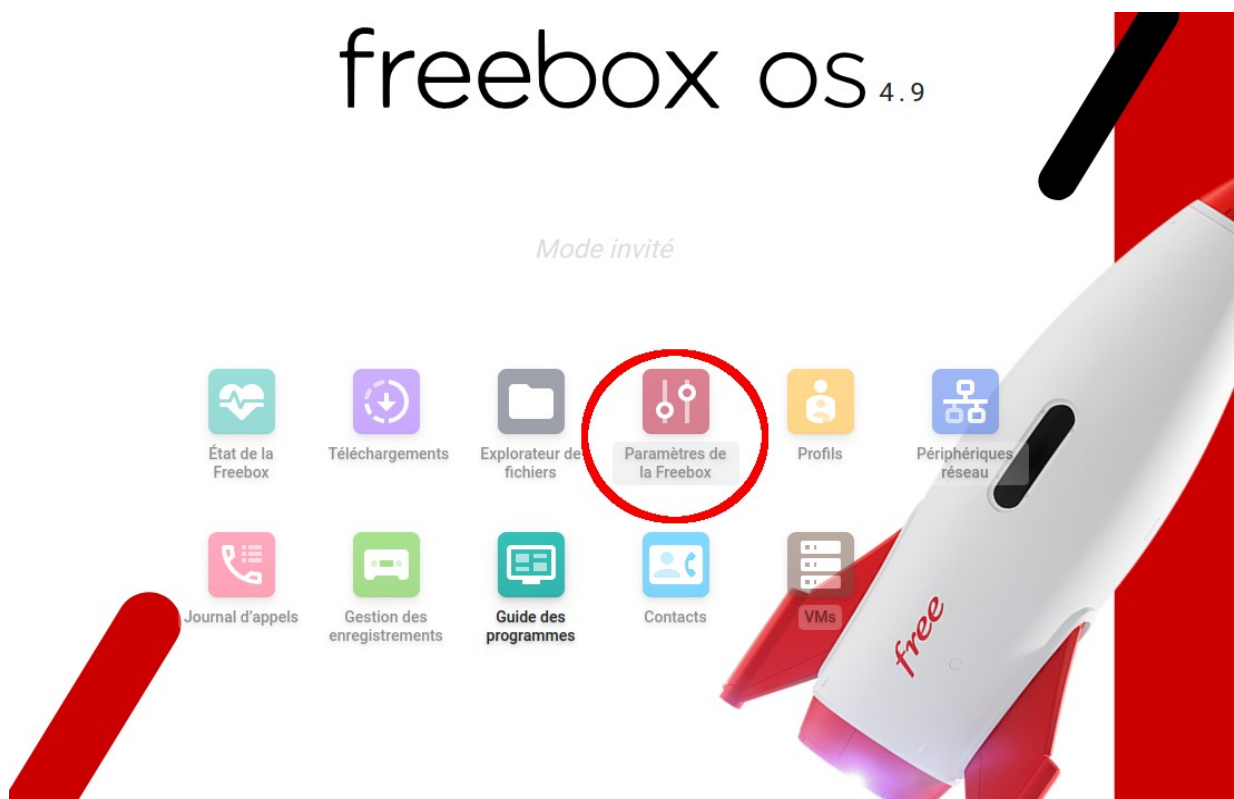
freebox os 4.9

Mode invité

État de la Freebox

Téléchargements

Explorateur des fichiers

Paramètres de la Freebox

Profils

Périphériques réseau

Journal d'appels

Gestion des enregistrements

Guide des programmes

Contacts

VMs

free